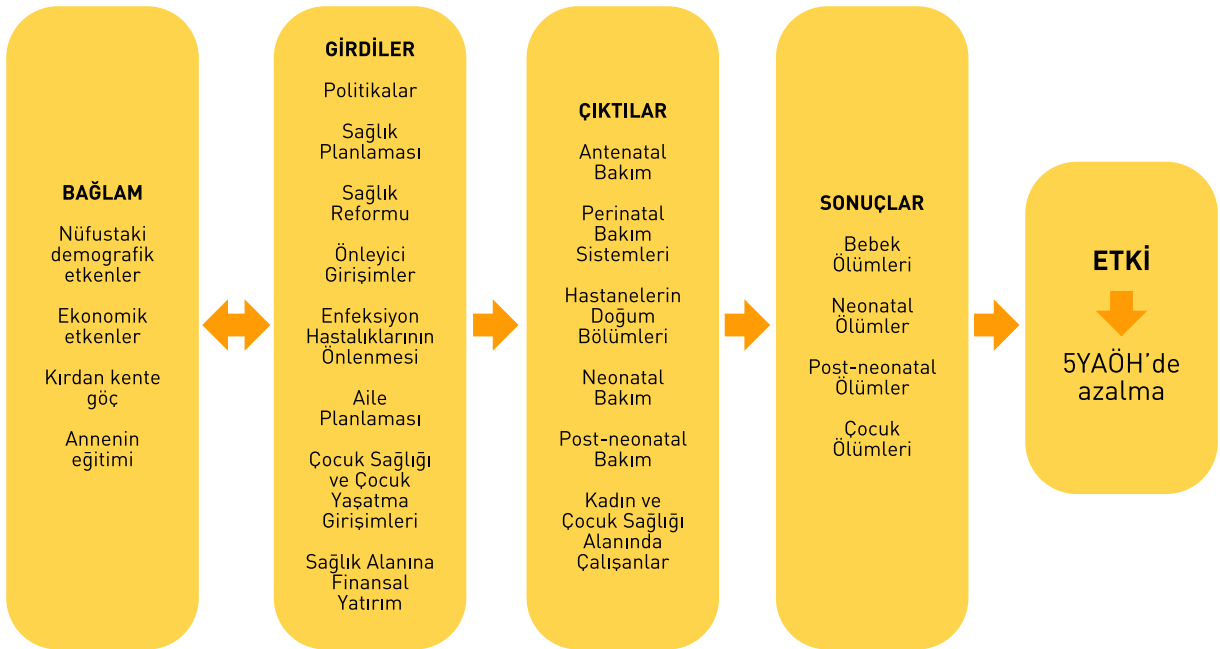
BAĞLAM

Nüfustaki demografik etkenler

Ekonomik etkenler

Kırdan kente göç

Annenin eğitimi

GİRDİLER

Politikalar

Sağlık Planlaması

Sağlık Reformu

Önleyici Girişimler

Enfeksiyon Hastalıklarının Önlenmesi

Aile Planlaması

Çocuk Sağlığı ve Çocuk Yaşatma Girişimleri

Sağlık Alanına Finansal Yatırım

ÇIKTILAR

Antenatal Bakım

Perinatal Bakım Sistemleri

Hastanelerin Doğum Bölümleri

Neonatal Bakım

Post-neonatal Bakım

Kadın ve Çocuk Sağlığı Alanında Çalışanlar

SONUÇLAR

Bebek Ölümleri

Neonatal Ölümler

Post-neonatal Ölümler

Çocuk Ölümleri

ETKİ

5YAÖH'de azalma